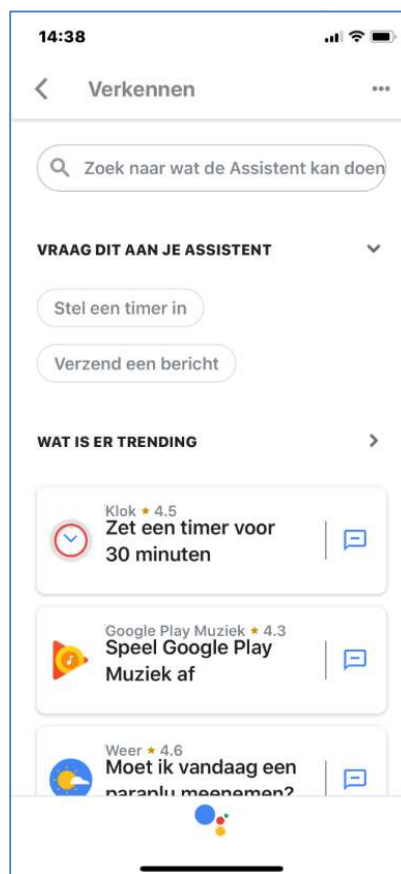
14:38

Verkennen

Zoek naar wat de Assistent kan doen

VRAAG DIT AAN JE ASSISTENT

Stel een timer in

Verzend een bericht

WAT IS ER TRENDING

Klok ★ 4.5
Zet een timer voor 30 minuten

Google Play Muziek ★ 4.3
Speel Google Play Muziek af

Weer ★ 4.6
Moet ik vandaag een paraplu meenemen?